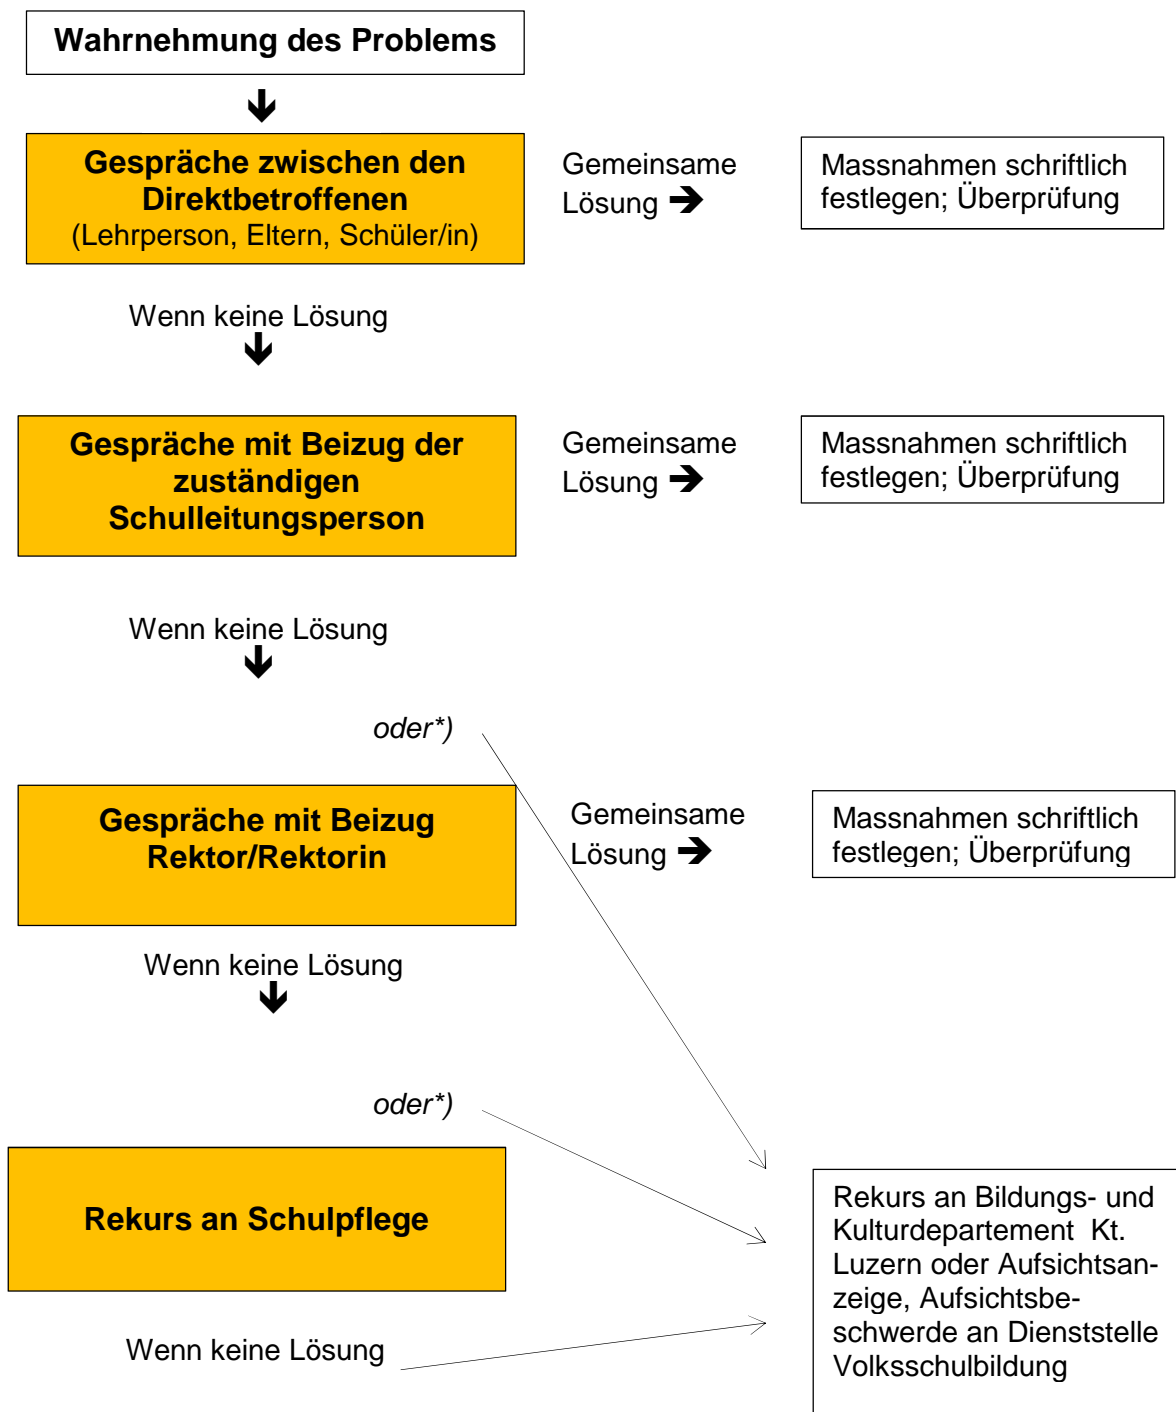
Wahrnehmung des Problems

Gespräche zwischen den Direktbetroffenen
(Lehrperson, Eltern, Schüler/in)

Gemeinsame Lösung

Massnahmen schriftlich festlegen; Überprüfung

Wenn keine Lösung

Gespräche mit Beizug der zuständigen Schulleitungsperson

Gemeinsame Lösung

Massnahmen schriftlich festlegen; Überprüfung

Wenn keine Lösung

oder*)

Gespräche mit Beizug Rektor/Rektorin

Gemeinsame Lösung

Massnahmen schriftlich festlegen; Überprüfung

Wenn keine Lösung

oder*)

Rekurs an Schulpflege

Wenn keine Lösung

Rekurs an Bildungs- und Kulturdepartement Kt. Luzern oder Aufsichtsanzeige, Aufsichtsbeschwerde an Dienststelle Volksschulbildung